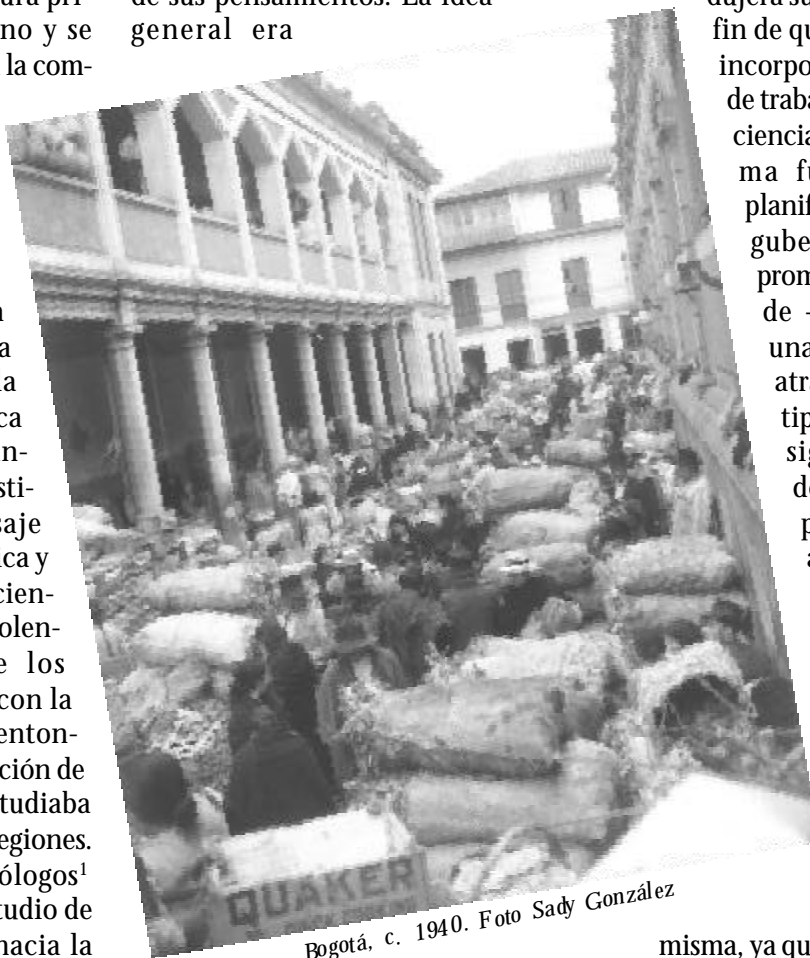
ara pri- no y se la com-

n a a ca n- sti- saje ca y cien- olen- e los con la enton- ción de tudiaba egiones. ólogos¹ tudio de hacia la

de sus pensamientos. La idea general era

QUAKER

Bogotá, c. 1940. Foto Sady González

dujera s fin de qu incorpo de traba ciencia ma fu planif gube prom de una atr tip sig d p a

misma, ya qu